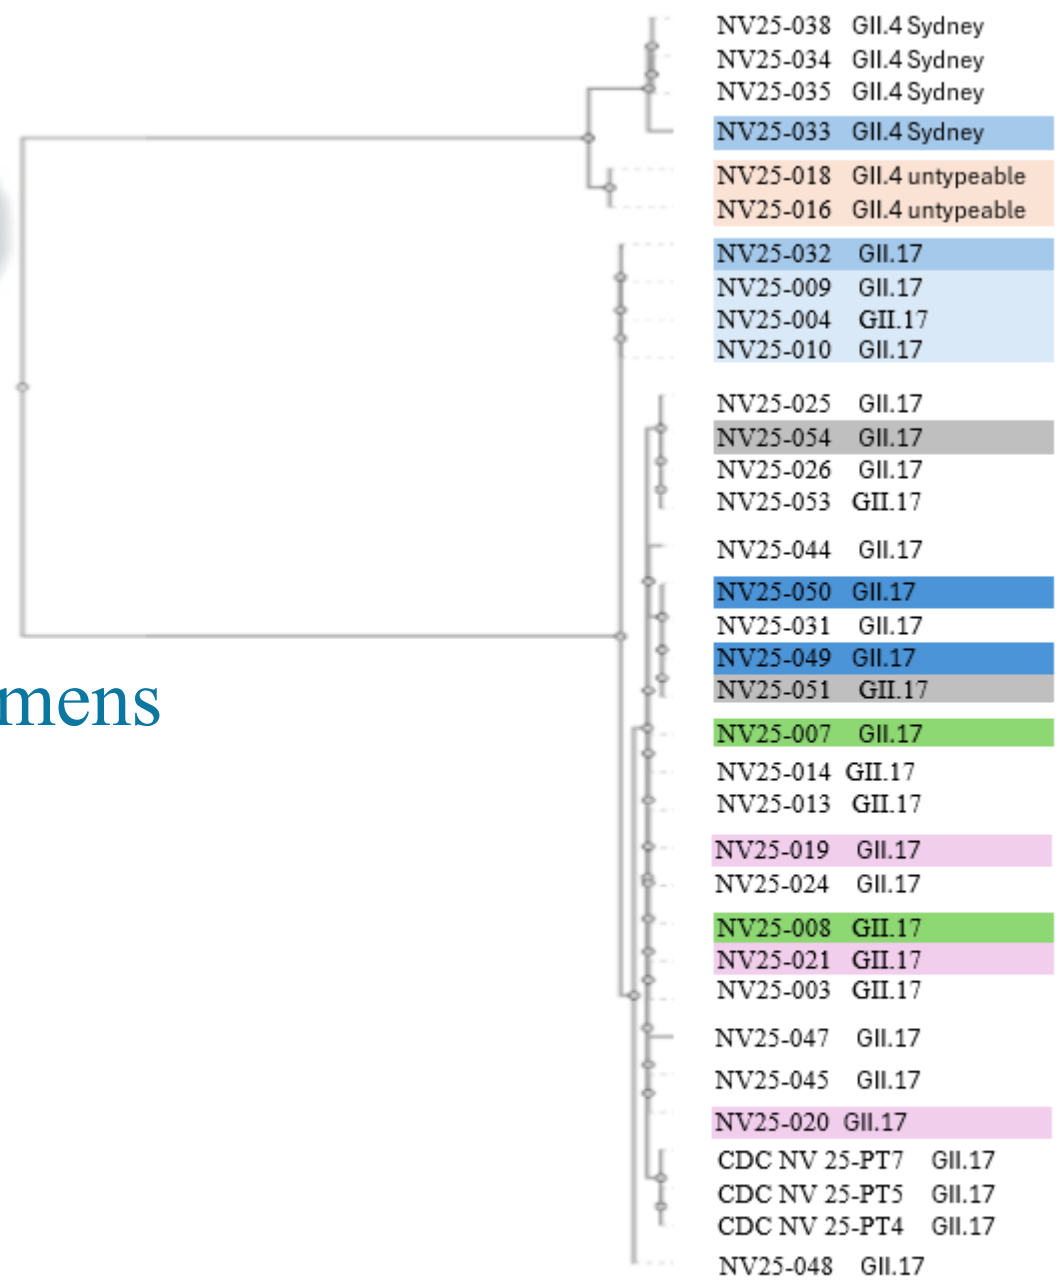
mens

NV25-038 GII.4 Sydney
NV25-034 GII.4 Sydney
NV25-035 GII.4 Sydney
NV25-033 GII.4 Sydney
NV25-018 GII.4 untypeable
NV25-016 GII.4 untypeable
NV25-032 GII.17
NV25-009 GII.17
NV25-004 GII.17
NV25-010 GII.17
NV25-025 GII.17
NV25-054 GII.17
NV25-026 GII.17
NV25-053 GII.17
NV25-044 GII.17
NV25-050 GII.17
NV25-031 GII.17
NV25-049 GII.17
NV25-051 GII.17
NV25-007 GII.17
NV25-014 GII.17
NV25-013 GII.17
NV25-019 GII.17
NV25-024 GII.17
NV25-008 GII.17
NV25-021 GII.17
NV25-003 GII.17
NV25-047 GII.17
NV25-045 GII.17
NV25-020 GII.17
CDC NV 25-PT7 GII.17
CDC NV 25-PT5 GII.17
CDC NV 25-PT4 GII.17
NV25-048 GII.17